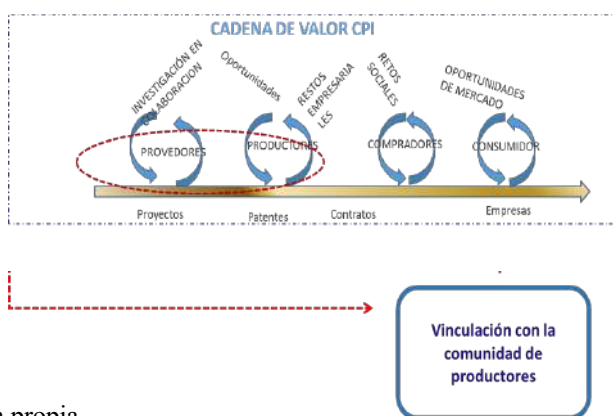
CADENA DE VALOR CPI

INVESTIGACIÓN EN COLABORACION

Oportunidades

RESTOS EMPRESARIALES

RETOS SOCIALES

OPORTUNIDADES DE MERCADO

PROVEDORES

PRODUCTORES

COMPRADORES

CONSUMIDOR

Proyectos

Patentes

Contratos

Empresas

Vinculación con la comunidad de productores

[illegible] propia